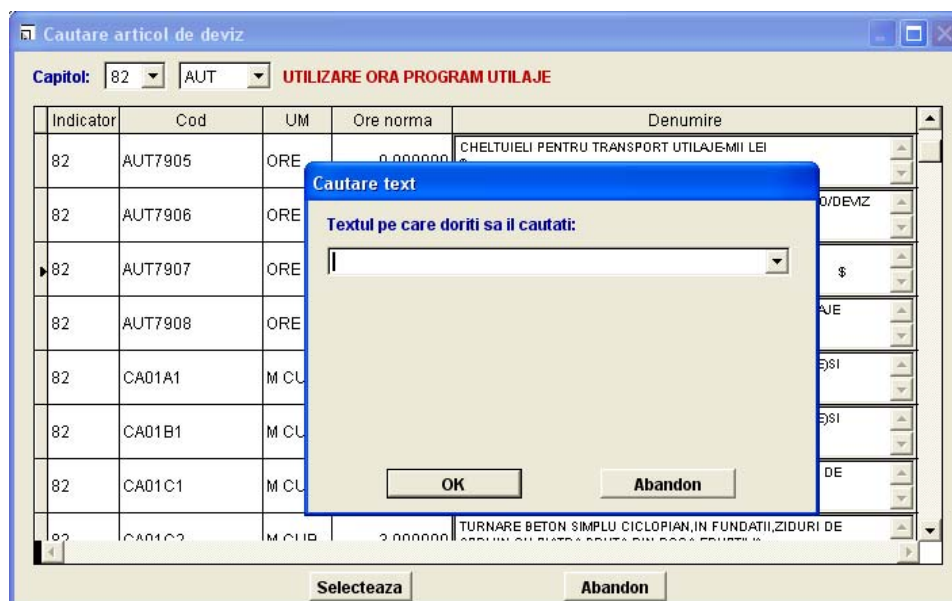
Cautare articol de deviz

Capitol: 82 AUT UTILIZARE ORA PROGRAM UTILAJE

| Indicator | Cod | UM | Ore norma | Denumire |
|---|---|---|---|---|
| 82 | AUT7905 | ORE | 0.000000 | CHELTUIELI PENTRU TRANSPORT UTILAJE-MII LEI |
| 82 | AUT7906 | ORE | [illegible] | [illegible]0/DEVIZ |
| 82 | AUT7907 | ORE | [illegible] | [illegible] $ |
| 82 | AUT7908 | ORE | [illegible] | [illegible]AJE |
| 82 | CA01A1 | M CU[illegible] | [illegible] | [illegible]E)SI |
| 82 | CA01B1 | M CU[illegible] | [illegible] | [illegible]E)SI |
| 82 | CA01C1 | M CU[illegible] | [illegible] | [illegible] DE |
| 82 | CA01C2 | M CUB | 2.000000 | TURNARE BETON SIMPLU CICLOPIAN,IN FUNDATII,ZIDURI DE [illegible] |

Cautare text

Textul pe care doriti sa il cautati:

OK
Abandon

Selecteaza
Abandon